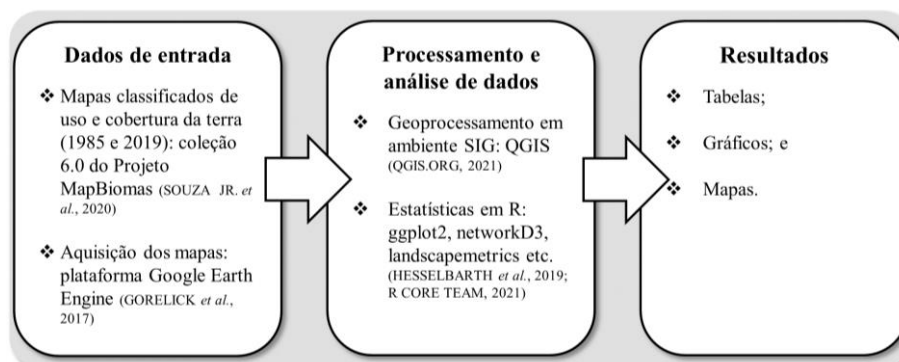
Dados de entrada

❖ Mapas classificados de uso e cobertura da terra (1985 e 2019): coleção 6.0 do Projeto MapBiomas (SOUZA JR. *et al.*, 2020)

❖ Aquisição dos mapas: plataforma Google Earth Engine (GORELICK *et al.*, 2017)

Processamento e análise de dados

❖ Geoprocessamento em ambiente SIG: QGIS (QGIS.ORG, 2021)

❖ Estatísticas em R: ggplot2, networkD3, landscapemetrics etc. (HESSELBARTH *et al.*, 2019; R CORE TEAM, 2021)

Resultados

❖ Tabelas;

❖ Gráficos; e

❖ Mapas.